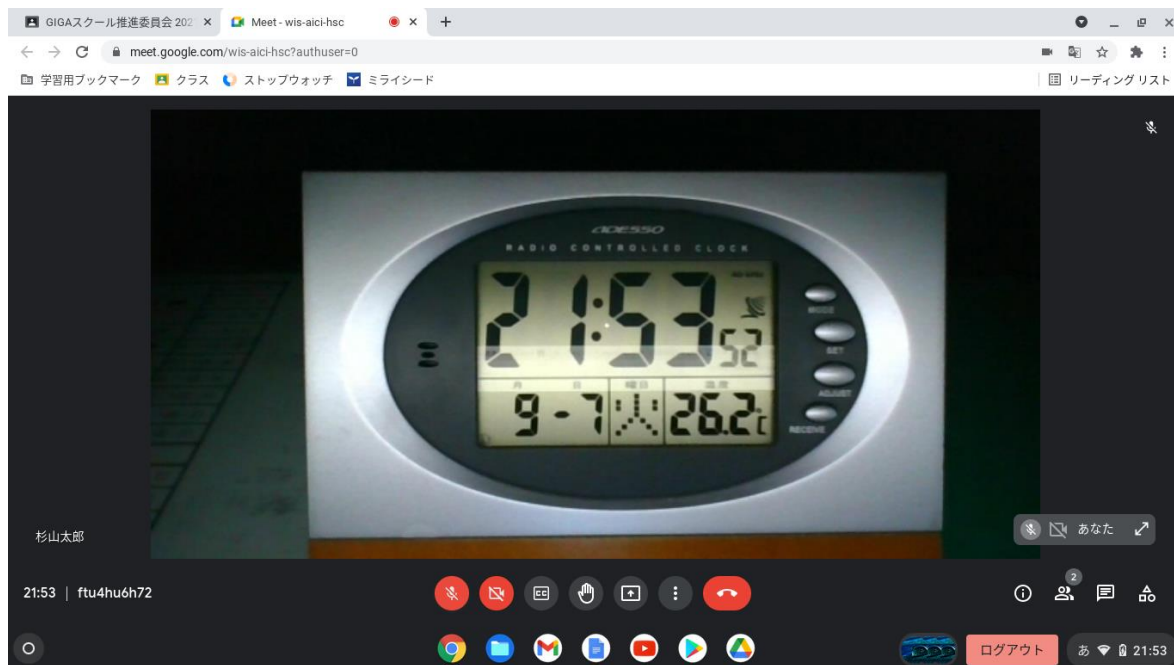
GIGAスクール推進委員会 202 ×
Meet - wis-aici-hsc ×
+
meet.google.com/wis-aici-hsc?authuser=0
学習用ブックマーク
クラス
ストップウォッチ
ミライシード
リーディング リスト

ADESSO
RADIO CONTROLLED CLOCK
21:53 52
MODE
SET
ADJUST
RECEIVE
月 日 曜日 温度
9-7 火 26.2℃

杉山太郎
あなた
21:53 | ftu4hu6h72
2
ログアウト
あ 21:53